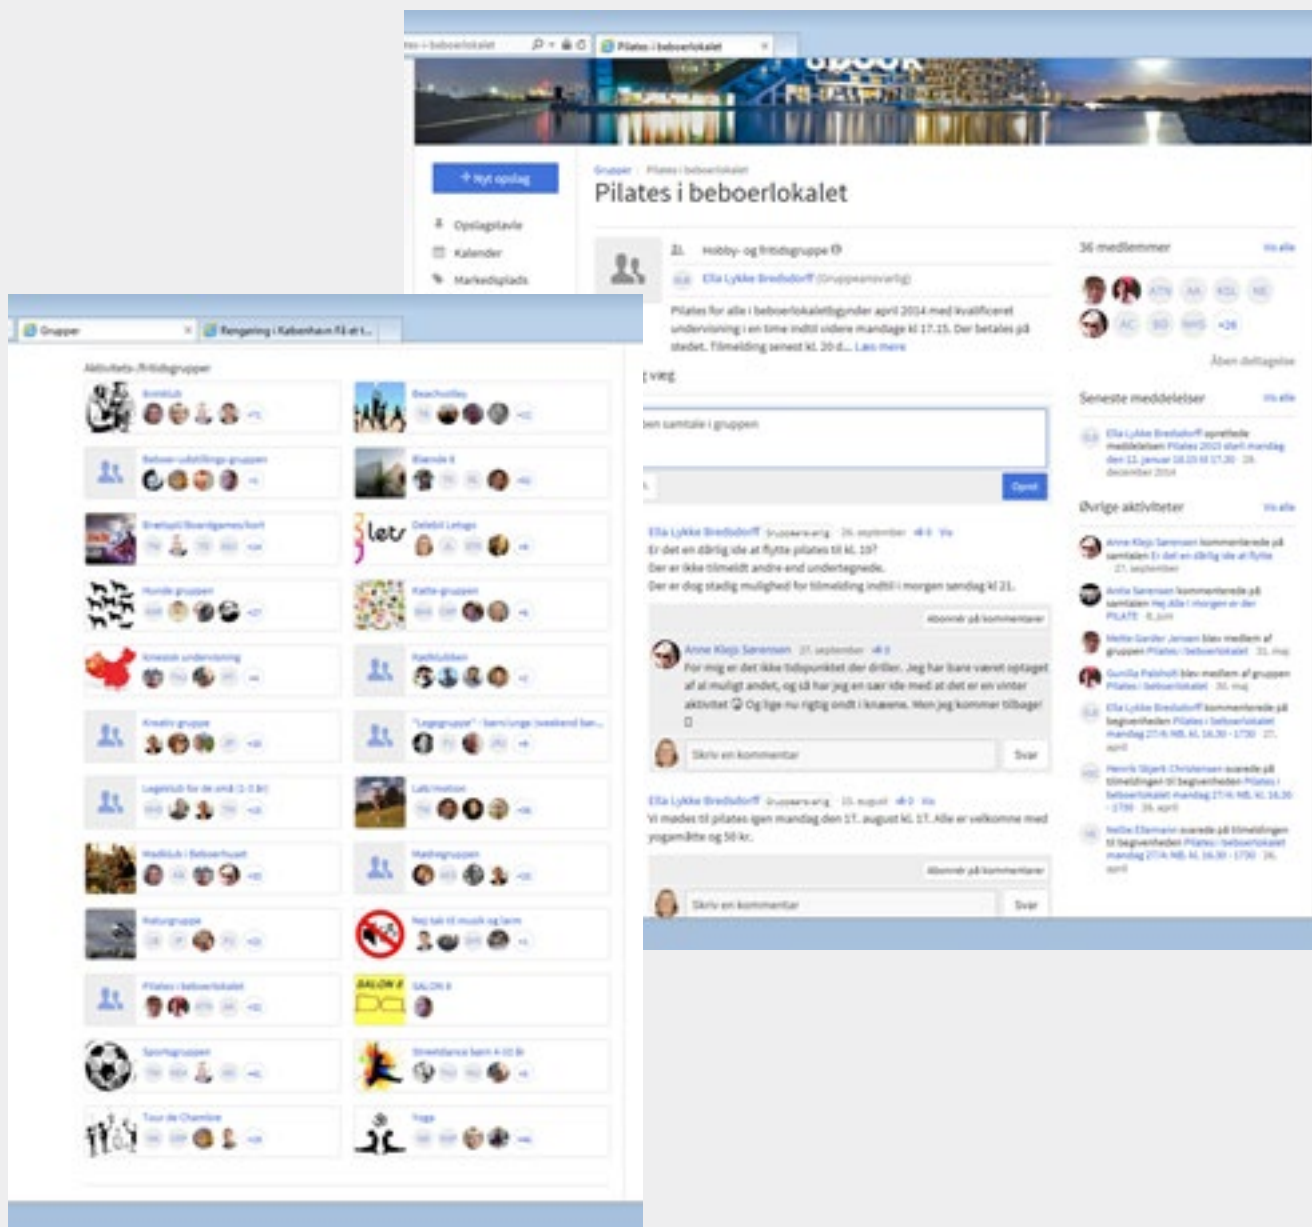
Pilates i beboerlokalet

+ Nyt opslag

Opslagstavle

Kalender

Markedsplads

Grupper / Pilates i beboerlokalet

Pilates i beboerlokalet

Hobby- og fritidsgruppe

Ella Lykke Bredsdorff (Gruppeansvarlig)

Pilates for alle i beboerlokalet begynder april 2014 med kvalificeret undervisning i en time indtil videre mandage kl 17.15. Der betales på stedet. Tilmelding senest kl. 20 d... Læs mere

væg

en samtale i gruppen

Opret

Ella Lykke Bredsdorff Gruppeansvarlig 26. september

Er det en dårlig ide at flytte pilates til kl. 19?

Der er ikke tilmeldt andre end undertegnede.

Der er dog stadig mulighed for tilmelding indtil i morgen søndag kl 21.

Abonnér på kommentarer

Anne Kleis Sørensen 27. september

For mig er det ikke tidspunktet der driller. Jeg har bare været optaget af al muligt andet, og så har jeg en sær ide med at det er en vinter aktivitet Og lige nu rigtig ondt i knæene. Men jeg kommer tilbage!

Skriv en kommentar

Svar

Ella Lykke Bredsdorff Gruppeansvarlig 15. august

Vi mødes til pilates igen mandag den 17. august kl. 17. Alle er velkomne med yogamåtte og 50 kr.

Abonnér på kommentarer

Skriv en kommentar

Svar

36 medlemmer

Vis alle

Åben deltagelse

Seneste meddelelser

Vis alle

Ella Lykke Bredsdorff oprettede meddelelsen Pilates 2015 start mandag den 12. januar 16.15 til 17.20 28. december 2014

Øvrige aktiviteter

Vis alle

Anne Kleis Sørensen kommenterede på samtalen Er det en dårlig ide at flytte 27. september

Anita Sørensen kommenterede på samtalen Hej Alle i morgen er der PILATE 8. juni

Mette Gørler Jensen blev medlem af gruppen Pilates i beboerlokalet 31. maj

Gunilla Palsholt blev medlem af gruppen Pilates i beboerlokalet 30. maj

Ella Lykke Bredsdorff kommenterede på begivenheden Pilates i beboerlokalet mandag 27/4 NB. kl. 16.30 - 17.30 27. april

Henrik Skjerk Christensen svarede på tilmeldingen til begivenheden Pilates i beboerlokalet mandag 27/4 NB. kl. 16.30 - 17.30 26. april

Nellie Ellemann svarede på tilmeldingen til begivenheden Pilates i beboerlokalet mandag 27/4 NB. kl. 16.30 - 17.30 26. april

Grupper

Rengøring i København få et t...

Aktivitets-/fritidsgrupper

Bridgeklub

Beachvolley

Beboer-udstillings-gruppen

Blænde 8

Brætspil/Boardgames/kort

Delebil Letsgo

Hunde gruppen

Katte-gruppen

Kinesisk undervisning

Kaffeklubben

Kreativ gruppe

"Legegruppe" - børn/unge (weekend bar...

Legeklub for de små (1-3 år)

Løb/motion

Madklub i Beboerhuset

Madrgruppen

Naturgruppe

Nej tak til musik og larm

Pilates i beboerlokalet

SALON X

Sportsgruppen

Streetdance børn 4-10 år

Tour de Chambre

Yoga